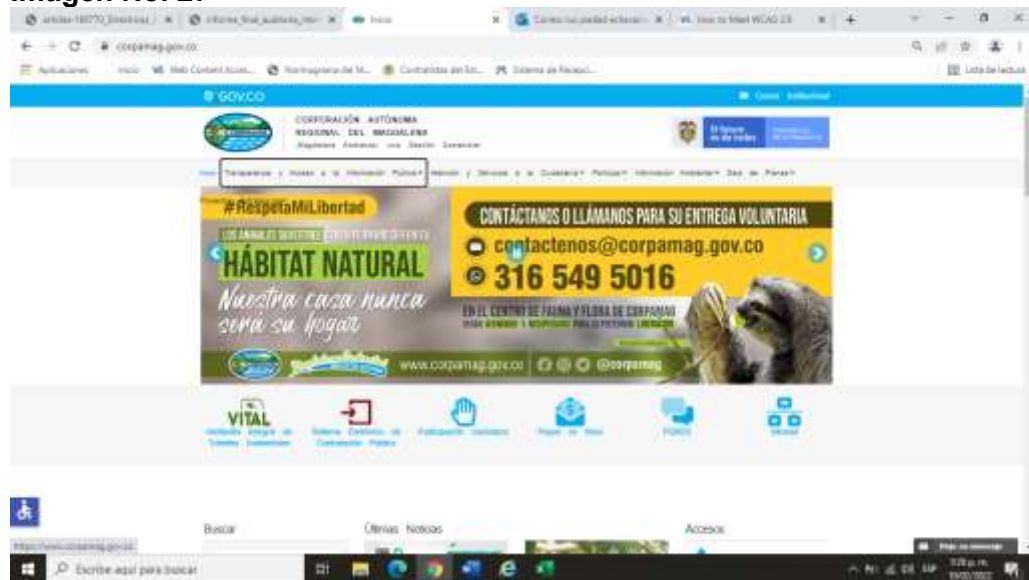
Imagen No. 2.

corpamag.gov.co

GOV.CO

CORPORACIÓN AUTÓNOMA REGIONAL DEL MAGDALENA

#RespetaMiLibertad

LOS ANIMALES SILVESTRES

HÁBITAT NATURAL

Nuestra casa nunca será su hogar

CONTÁCTANOS O LLÁMANOS PARA SU ENTREGA VOLUNTARIA

contactenos@corpamag.gov.co

316 549 5016

EN EL CENTRO DE FAUNA Y FLORA DE CORPAMAG

www.corpamag.gov.co | @corpamag

VITAL

PQRSD

Buscar

Últimas Noticias

Accesos

Escribe aquí para buscar